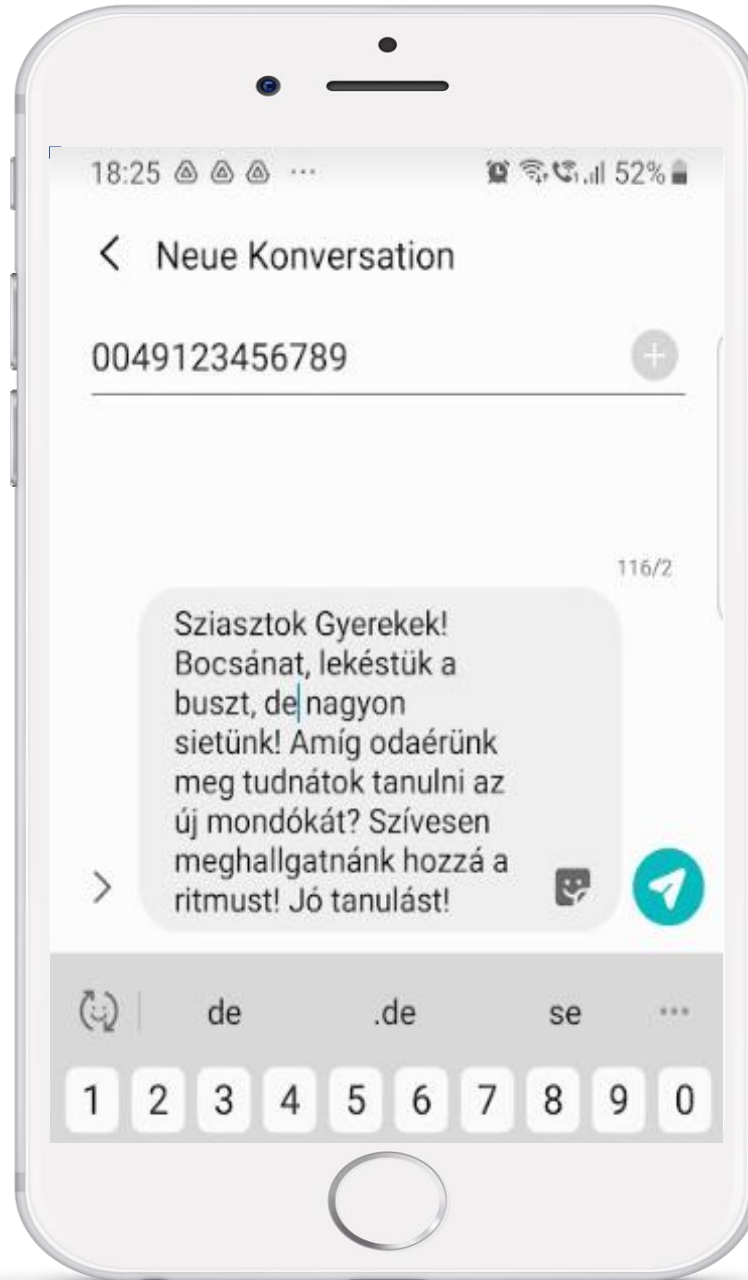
18:25 ··· 52%

Neue Konversation

0049123456789

116/2

Sziasztok Gyerekek! Bocsánat, lekéstük a buszt, de nagyon sietünk! Amíg odaérünk meg tudnátok tanulni az új mondókát? Szívesen meghallgatnánk hozzá a ritmust! Jó tanulást!

de .de se ···

1 2 3 4 5 6 7 8 9 0